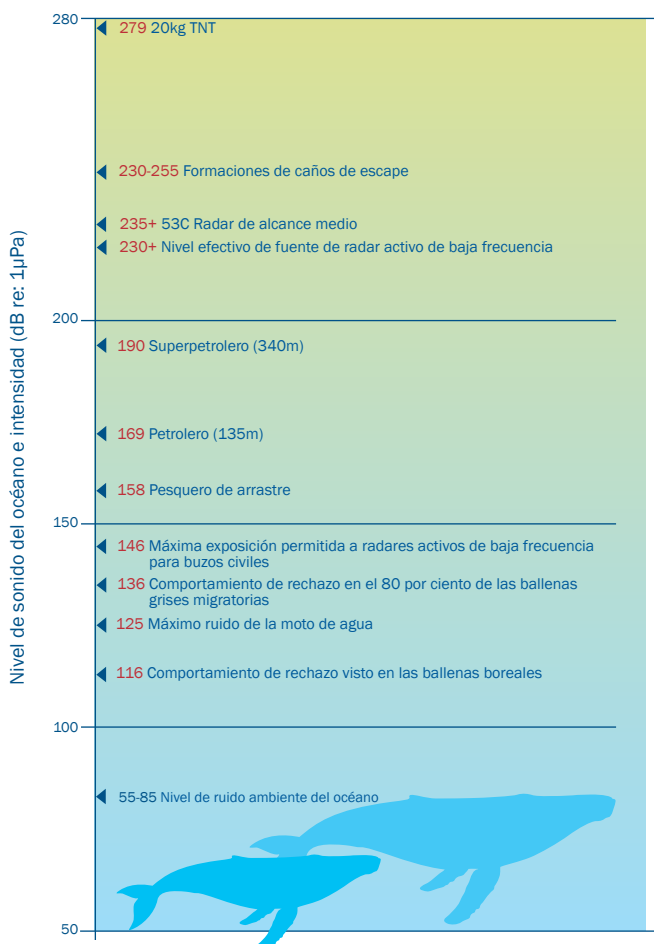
Nivel de sonido del océano e intensidad (dB re: 1µPa)

280

279 20kg TNT

230-255 Formaciones de caños de escape

235+ 53C Radar de alcance medio

230+ Nivel efectivo de fuente de radar activo de baja frecuencia

200

190 Superpetrolero (340m)

169 Petrolero (135m)

158 Pesquero de arrastre

150

146 Máxima exposición permitida a radares activos de baja frecuencia para buzos civiles

136 Comportamiento de rechazo en el 80 por ciento de las ballenas grises migratorias

125 Máximo ruido de la moto de agua

116 Comportamiento de rechazo visto en las ballenas boreales

100

55-85 Nivel de ruido ambiente del océano

50